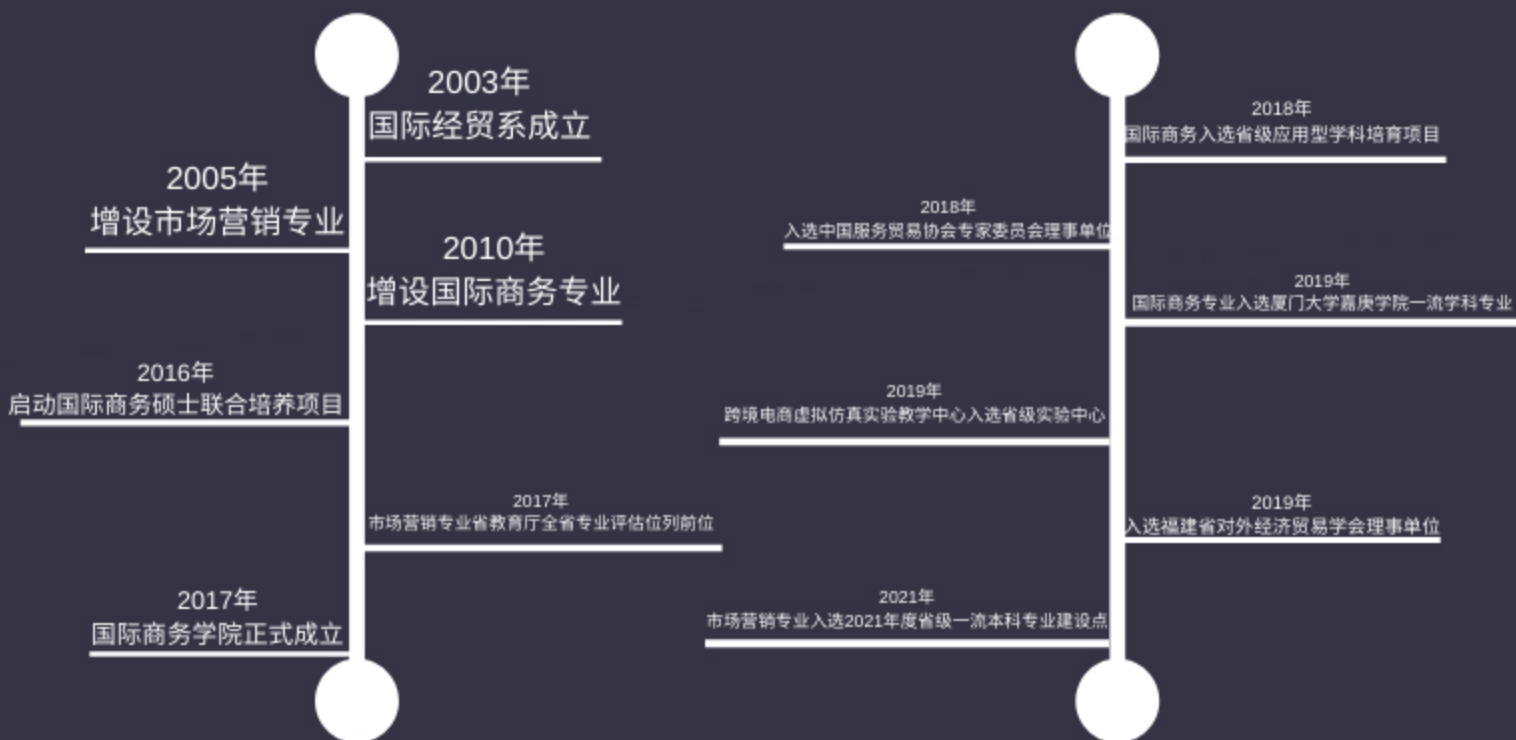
2003年
国际经贸系成立

2005年
增设市场营销专业

2010年
增设国际商务专业

2016年
启动国际商务硕士联合培养项目

2017年
市场营销专业省教育厅全省专业评估位列前位

2017年
国际商务学院正式成立

2018年
国际商务入选省级应用型学科培育项目

2018年
入选中国服务贸易协会专家委员会理事单位

2019年
国际商务专业入选厦门大学嘉庚学院一流学科专业

2019年
跨境电商虚拟仿真实验教学中心入选省级实验中心

2019年
入选福建省对外经济贸易学会理事单位

2021年
市场营销专业入选2021年度省级一流本科专业建设点